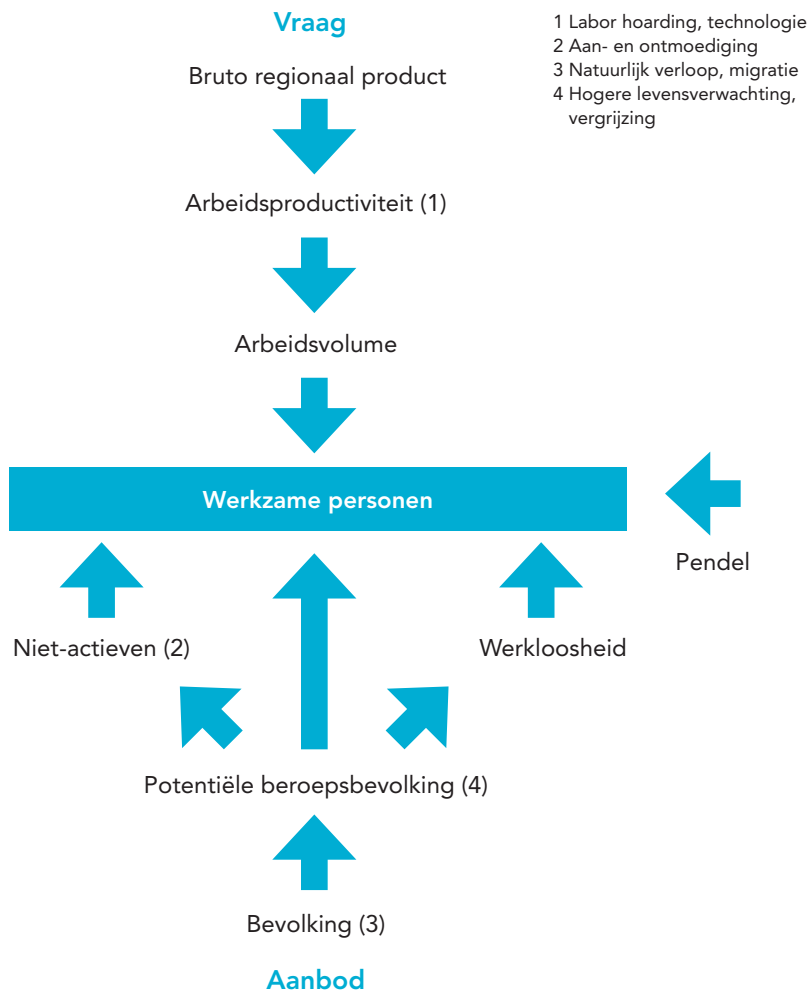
Vraag

1 Labor hoarding, technologie
2 Aan- en ontmoediging
3 Natuurlijk verloop, migratie
4 Hogere levensverwachting, vergrijzing

Bruto regionaal product

Arbeidsproductiviteit (1)

Arbeidsvolume

Werkzame personen

Pendel

Niet-actieven (2)

Werkloosheid

Potentiële beroepsbevolking (4)

Bevolking (3)

Aanbod